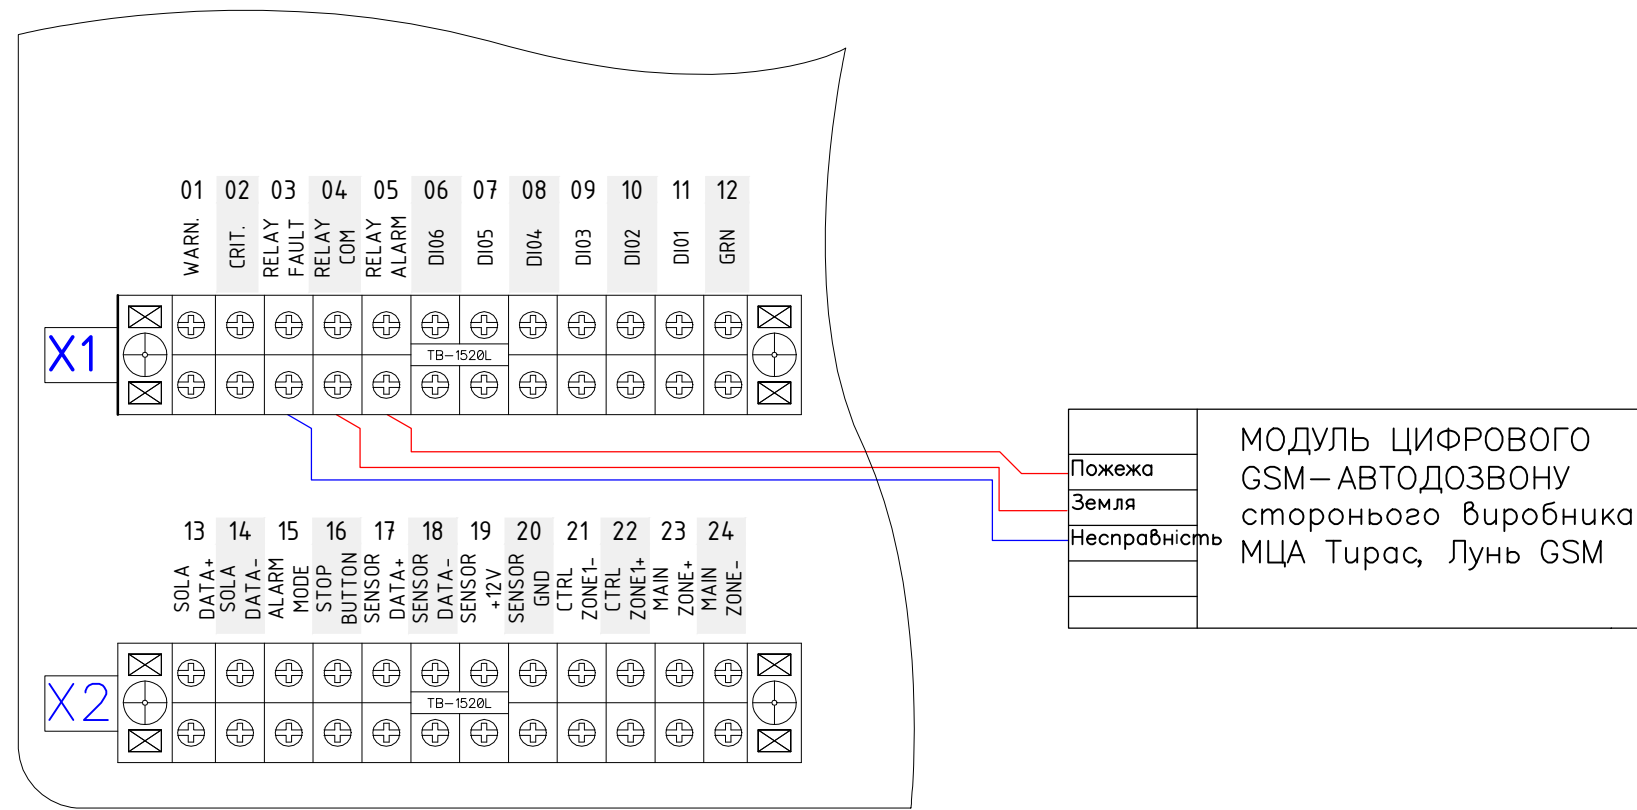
01 02 03 04 05 06 07 08 09 10 11 12

WARN. CRIT. RELAY FAULT RELAY COM RELAY ALARM DI06 DI05 DI04 DI03 DI02 DI01 GRN

X1

TB-1520L

13 14 15 16 17 18 19 20 21 22 23 24

SOLA DATA+ SOLA DATA- ALARM MODE STOP BUTTON SENSOR DATA+ SENSOR DATA- SENSOR +12V SENSOR GND CTRL ZONE1- CTRL ZONE1+ MAIN ZONE+ MAIN ZONE-

X2

TB-1520L

Пожежа
Земля
Несправність

МОДУЛЬ ЦИФРОВОГО GSM–АВТОДОЗВОНУ стороннього виробника МЦА Тірас, Лунь GSM